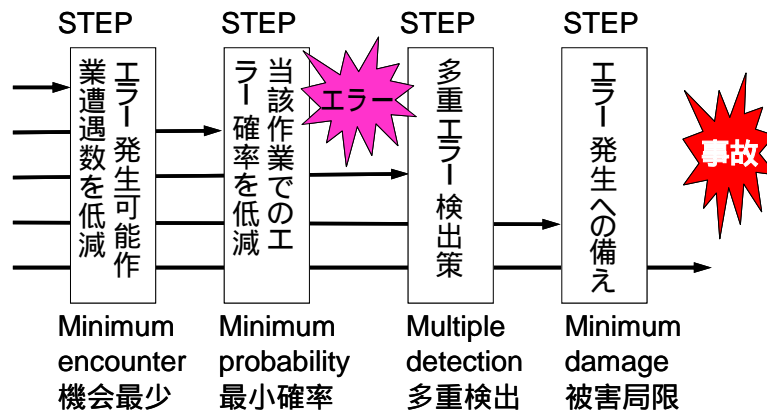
STEP

エラー発生可能作業遭遇数を低減

Minimum encounter
機会最少

STEP

当該作業でのエラー確率を低減

Minimum probability
最小確率

エラー

STEP

多重エラー検出策

Multiple detection
多重検出

STEP

エラー発生への備え

Minimum damage
被害局限

事故